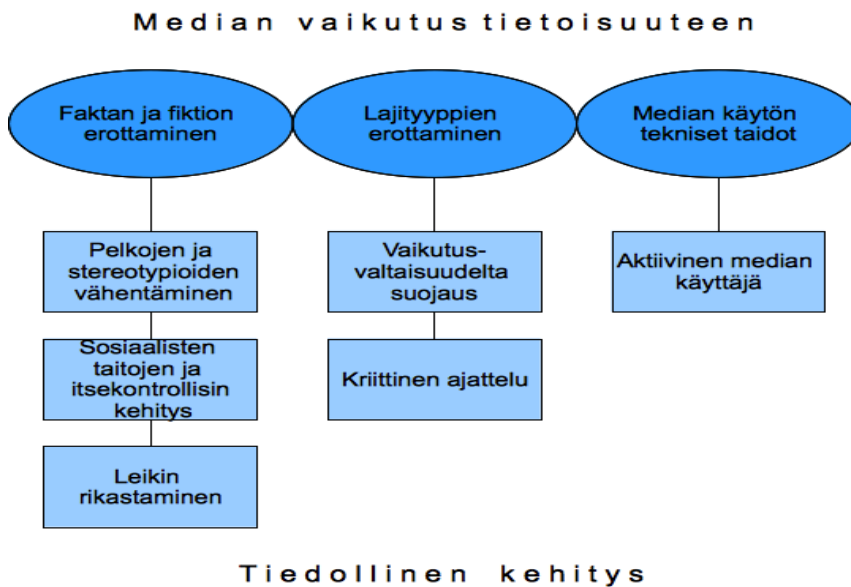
Median vaikutus tietoisuuteen

Faktan ja fiktion erottaminen

Lajityyppien erottaminen

Median käytön tekniset taidot

Pelkojen ja stereotypioiden vähentäminen

Sosiaalisten taitojen ja itsekontrollisin kehitys

Leikin rikastaminen

Vaikutusvaltaisuudelta suojaus

Kriittinen ajattelu

Aktiivinen median käyttäjä

Tiedollinen kehitys